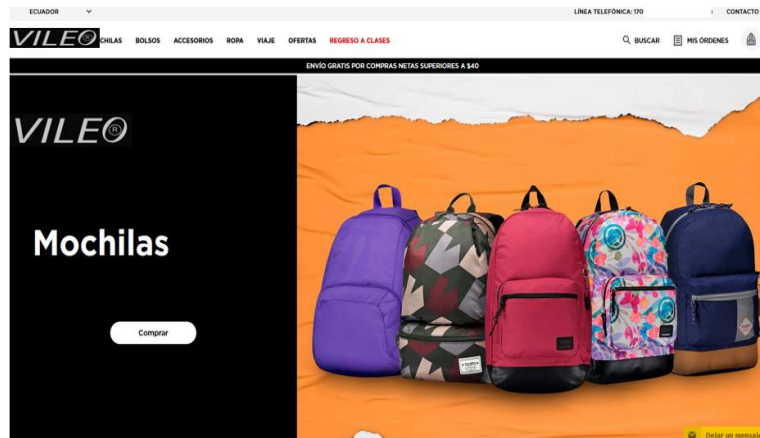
ECUADOR

LÍNEA TELEFÓNICA: 170

CONTACTO

VILEO

CHILAS BOLSOS ACCESORIOS ROPA VIAJE OFERTAS REGRESO A CLASES

BUSCAR

MIS ÓRDENES

ENVÍO GRATIS POR COMPRAS NETAS SUPERIORES A $40

VILEO

Mochilas

Comprar

Dejar un mensa